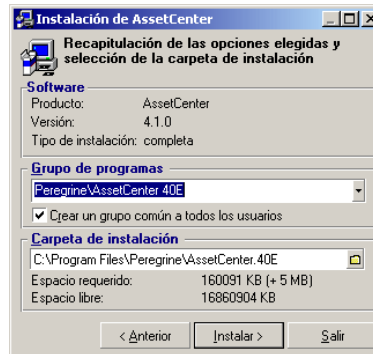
Instalación de AssetCenter

Recapitulación de las opciones elegidas y selección de la carpeta de instalación

Software

Producto: AssetCenter
Versión: 4.1.0
Tipo de instalación: completa

Grupo de programas

Peregrine\AssetCenter 40E

Crear un grupo común a todos los usuarios

Carpeta de instalación

C:\Program Files\Peregrine\AssetCenter.40E

Espacio requerido: 160091 KB (+ 5 MB)
Espacio libre: 16860904 KB

< Anterior | Instalar > | Salir